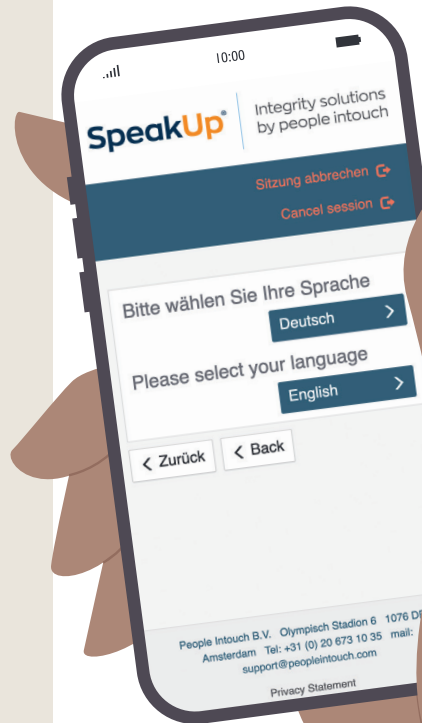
10:00

SpeakUp®

Integrity solutions by people intouch

Sitzung abbrechen

Cancel session

Bitte wählen Sie Ihre Sprache

Deutsch >

Please select your language

English >

< Zurück

< Back

People Intouch B.V. Olympisch Stadion 6 1076 DE Amsterdam Tel: +31 (0) 20 673 10 35 mail: support@peopleintouch.com

Privacy Statement